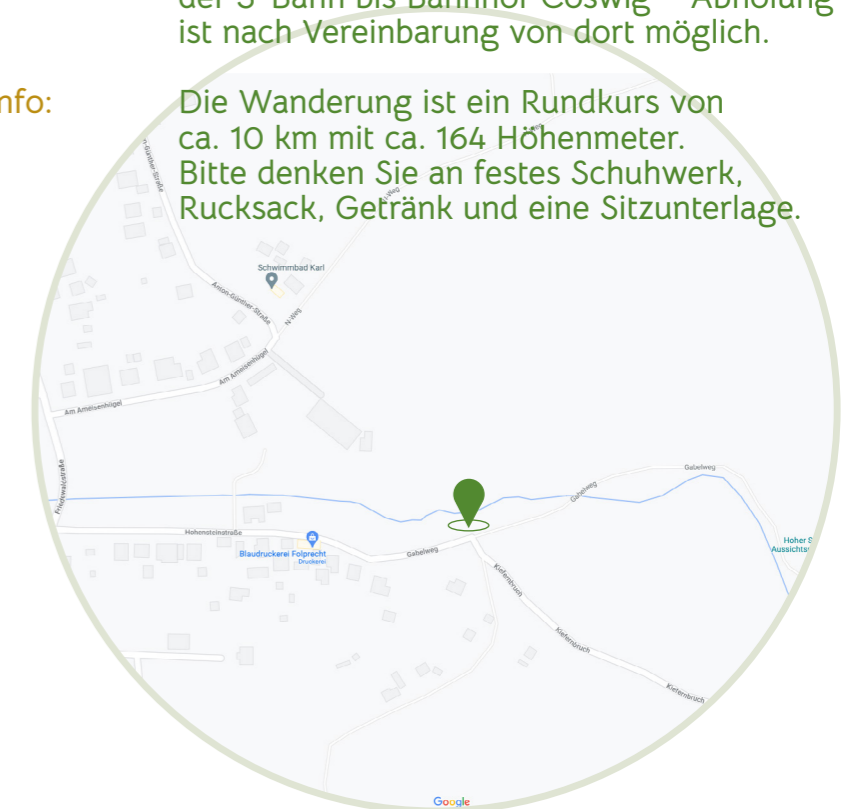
der S-Bahn bis Bahnhof Coswig – Abholung ist nach Vereinbarung von dort möglich.

nfo: Die Wanderung ist ein Rundkurs von ca. 10 km mit ca. 164 Höhenmeter. Bitte denken Sie an festes Schuhwerk, Rucksack, Getränk und eine Sitzunterlage.

Schwimmbad Karl
Anton-Günther-Straße
N-Weg
Am Ameisenhügel
Am Ameisenhügel
Friedewaldstraße
Hohensteinstraße
Blaudruckerei Folprecht
Druckerei
Gabelweg
Gabelweg
Gabelweg
Kiefernbruch
Kiefernbruch
Kiefernbruch
Hoher S
Aussichts
Google